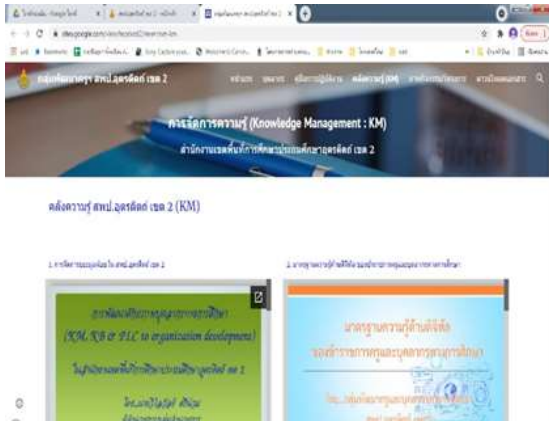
sites.google.com/view/kmsp2/

กลุ่มพัฒนาครู สพป.อุตรดิตถ์ เขต 2

หน้าแรก ผลงาน คลังความรู้ (KM)

การจัดการความรู้ (Knowledge Management : KM)

สำนักงานเขตพื้นที่การศึกษาประถมศึกษาอุตรดิตถ์ เขต 2

คลังความรู้ สพป.อุตรดิตถ์ เขต 2 (KM)

1. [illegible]

2. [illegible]

(KM, KB & PLC to organization development)

ในสำนักงานเขตพื้นที่การศึกษาประถมศึกษาอุตรดิตถ์ เขต 2

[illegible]

มาตรฐานความรู้ด้านดิจิทัล

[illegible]